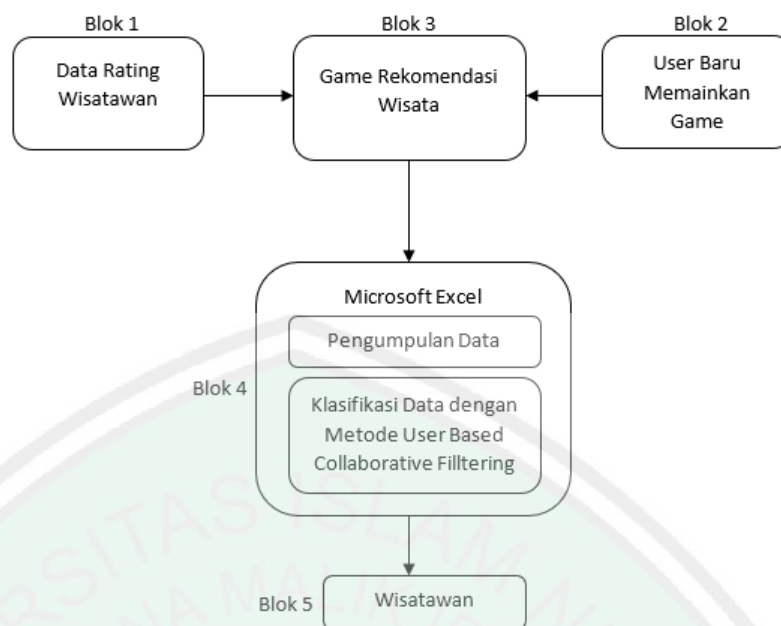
Blok 1

Data Rating Wisatawan

Blok 3

Game Rekomendasi Wisata

Blok 2

User Baru Memainkan Game

Microsoft Excel

Pengumpulan Data

Blok 4

Klasifikasi Data dengan Metode User Based Collaborative Filltering

Blok 5

Wisatawan

RSITAS ISLAM
MALANG